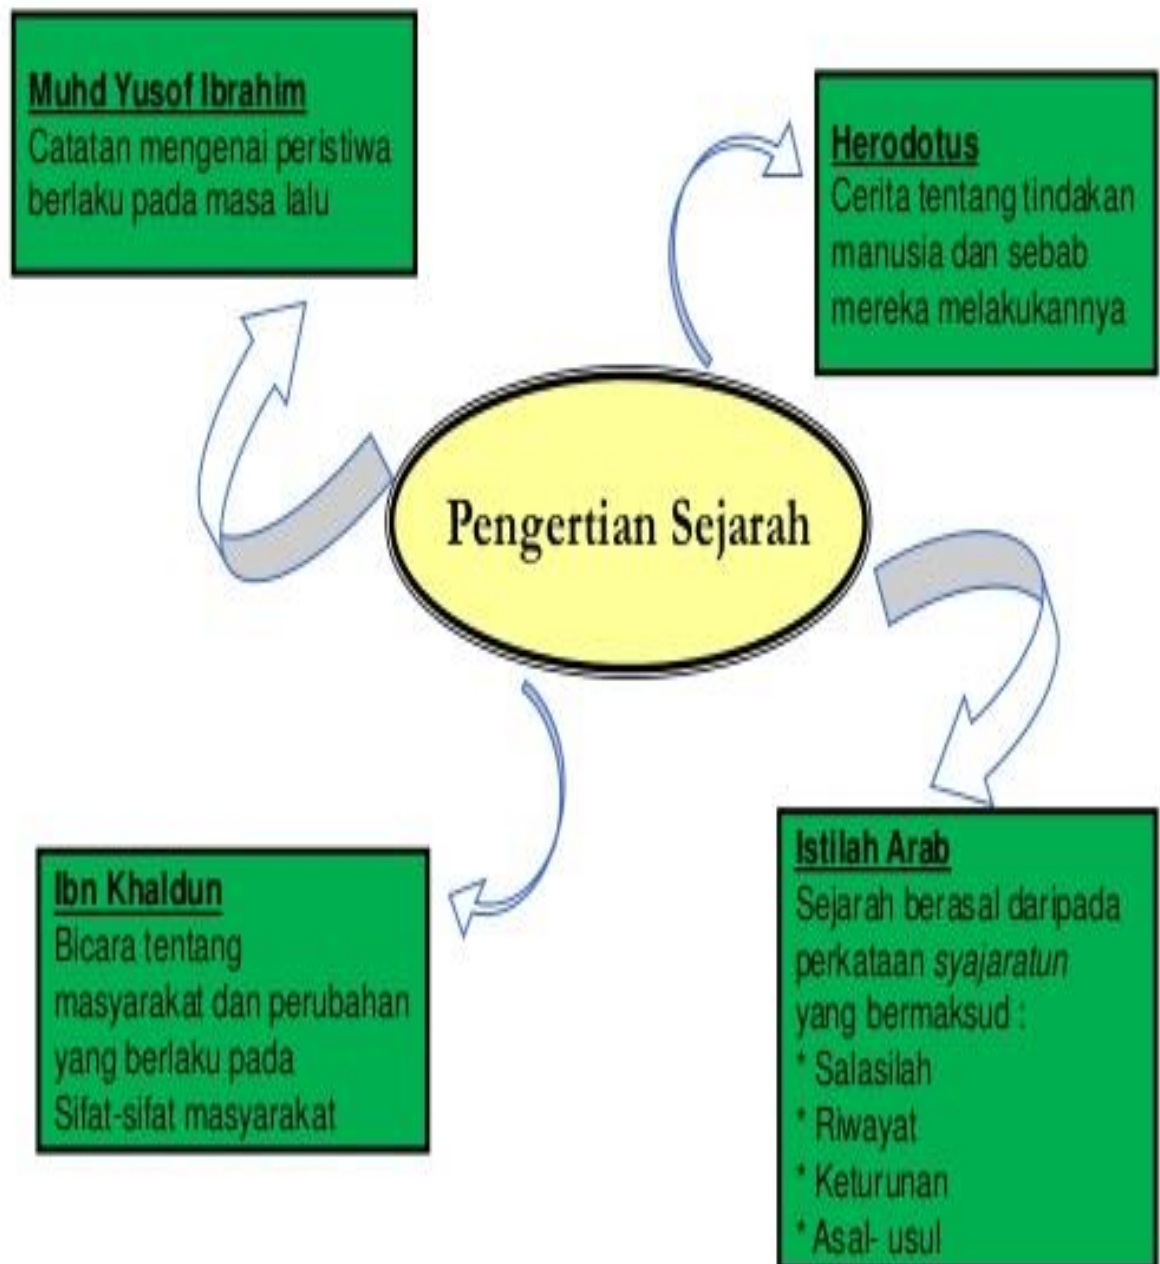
Muhd Yusof Ibrahim
Catatan mengenai peristiwa berlaku pada masa lalu

Herodotus
Cerita tentang tindakan manusia dan sebab mereka melakukannya

Pengertian Sejarah

Ibn Khaldun
Bicara tentang masyarakat dan perubahan yang berlaku pada Sifat-sifat masyarakat

Istilah Arab
Sejarah berasal daripada perkataan *syajaratun* yang bermaksud :
* Salasilah
* Riwayat
* Keturunan
* Asal- usul